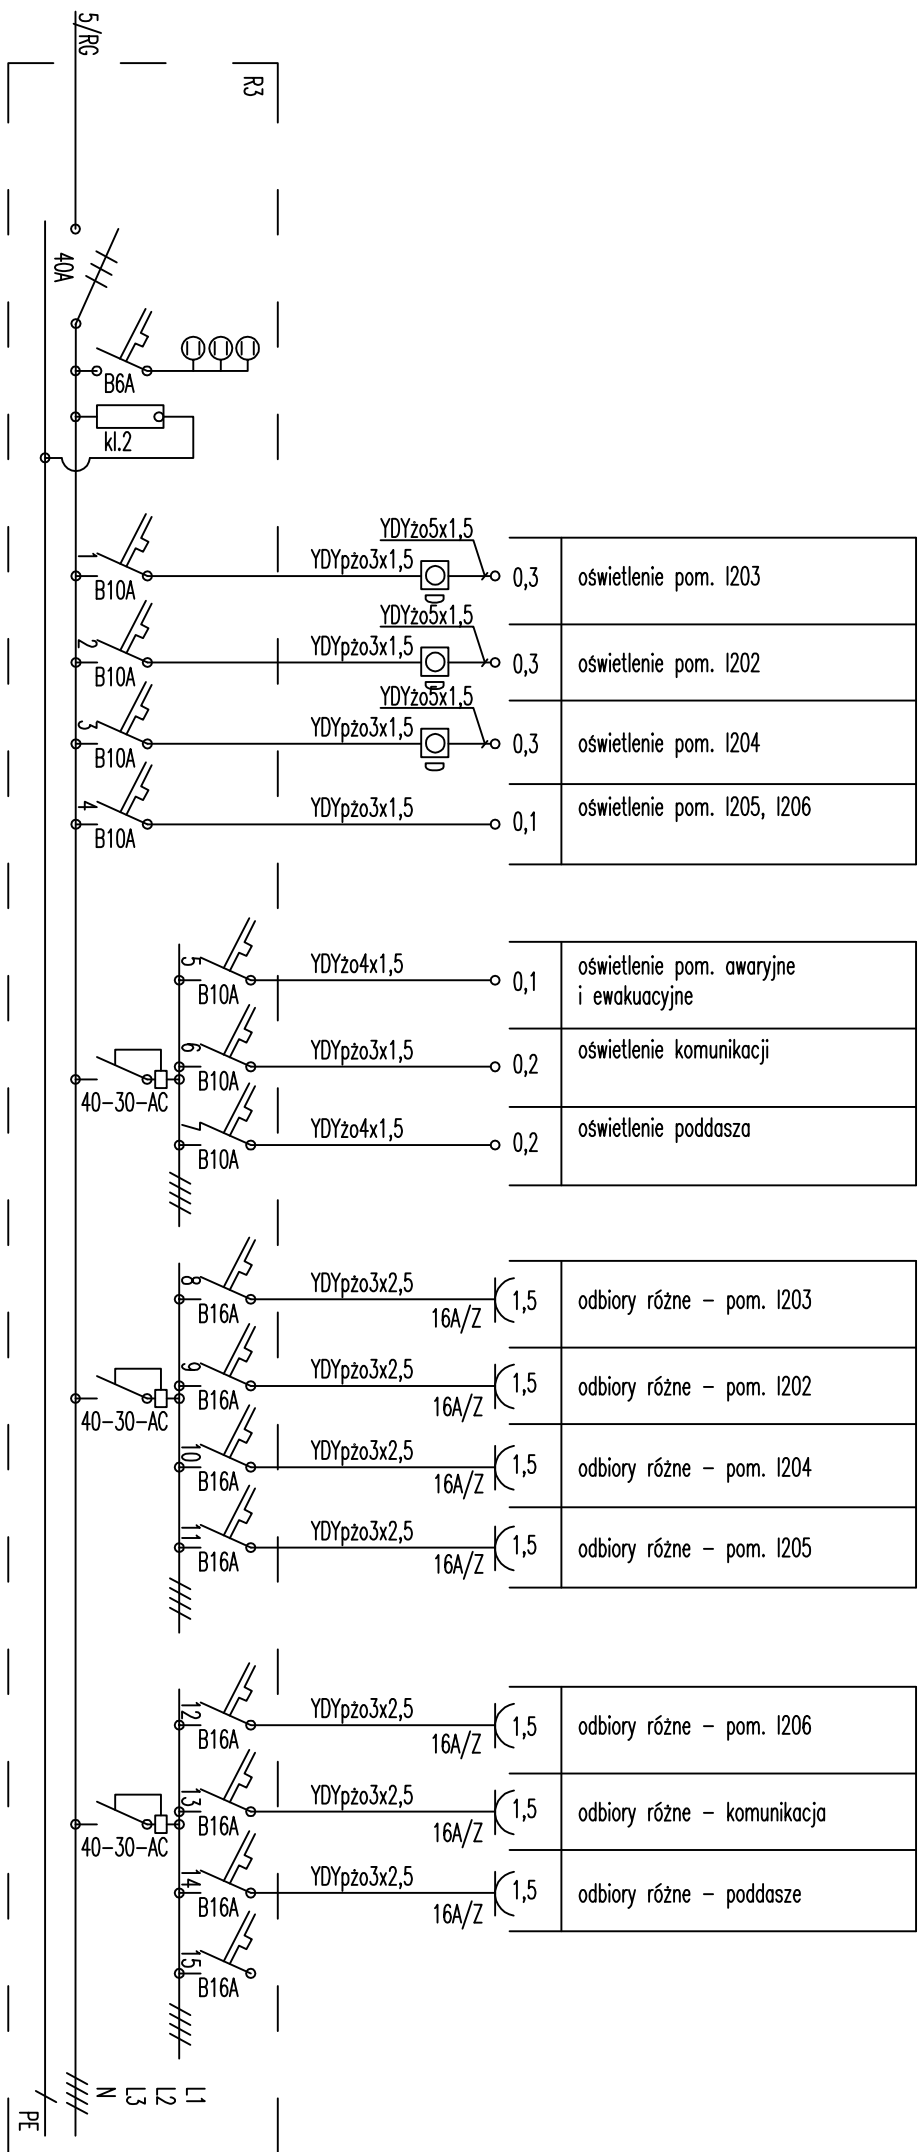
5/RG

R3

40A

B6A

kl.2

YDYżo5x1,5
YDYpżo3x1,5
1
B10A
0,3
oświetlenie pom. I203

YDYżo5x1,5
YDYpżo3x1,5
2
B10A
0,3
oświetlenie pom. I202

YDYżo5x1,5
YDYpżo3x1,5
3
B10A
0,3
oświetlenie pom. I204

4
B10A
YDYpżo3x1,5
0,1
oświetlenie pom. I205, I206

5
B10A
YDYżo4x1,5
0,1
oświetlenie pom. awaryjne i ewakuacyjne

40-30-AC
6
B10A
YDYpżo3x1,5
0,2
oświetlenie komunikacji

7
B10A
YDYżo4x1,5
0,2
oświetlenie poddasza

8
B16A
YDYpżo3x2,5
16A/Z
1,5
odbiory różne - pom. I203

40-30-AC
9
B16A
YDYpżo3x2,5
16A/Z
1,5
odbiory różne - pom. I202

10
B16A
YDYpżo3x2,5
16A/Z
1,5
odbiory różne - pom. I204

11
B16A
YDYpżo3x2,5
16A/Z
1,5
odbiory różne - pom. I205

12
B16A
YDYpżo3x2,5
16A/Z
1,5
odbiory różne - pom. I206

40-30-AC
13
B16A
YDYpżo3x2,5
16A/Z
1,5
odbiory różne - komunikacja

14
B16A
YDYpżo3x2,5
16A/Z
1,5
odbiory różne - poddasze

15
B16A

PE
N
L3
L2
L1